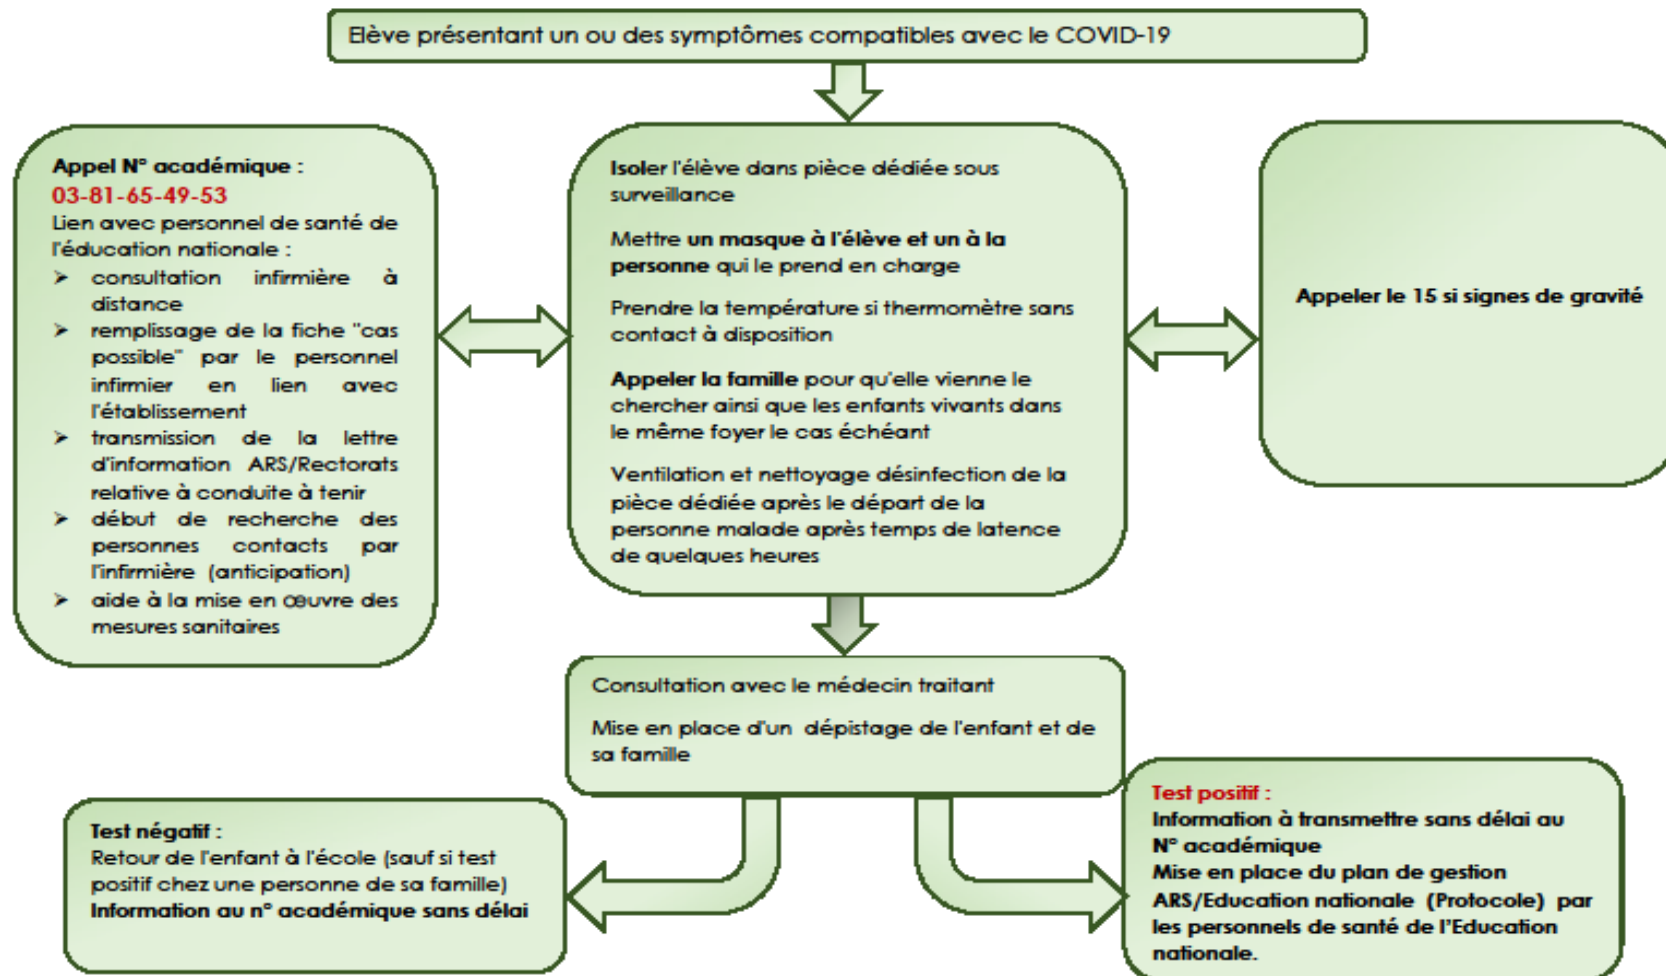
Elève présentant un ou des symptômes compatibles avec le COVID-19

Appel N° académique :
03-81-65-49-53
Lien avec personnel de santé de l'éducation nationale :
➢ consultation infirmière à distance
➢ remplissage de la fiche "cas possible" par le personnel infirmier en lien avec l'établissement
➢ transmission de la lettre d'information ARS/Rectorats relative à conduite à tenir
➢ début de recherche des personnes contacts par l'infirmière (anticipation)
➢ aide à la mise en œuvre des mesures sanitaires

Isoler l'élève dans pièce dédiée sous surveillance

Mettre un masque à l'élève et un à la personne qui le prend en charge

Prendre la température si thermomètre sans contact à disposition

Appeler la famille pour qu'elle vienne le chercher ainsi que les enfants vivants dans le même foyer le cas échéant

Ventilation et nettoyage désinfection de la pièce dédiée après le départ de la personne malade après temps de latence de quelques heures

Appeler le 15 si signes de gravité

Consultation avec le médecin traitant

Mise en place d'un dépistage de l'enfant et de sa famille

Test négatif :
Retour de l'enfant à l'école (sauf si test positif chez une personne de sa famille)
Information au n° académique sans délai

Test positif :
Information à transmettre sans délai au N° académique
Mise en place du plan de gestion ARS/Education nationale (Protocole) par les personnels de santé de l'Education nationale.